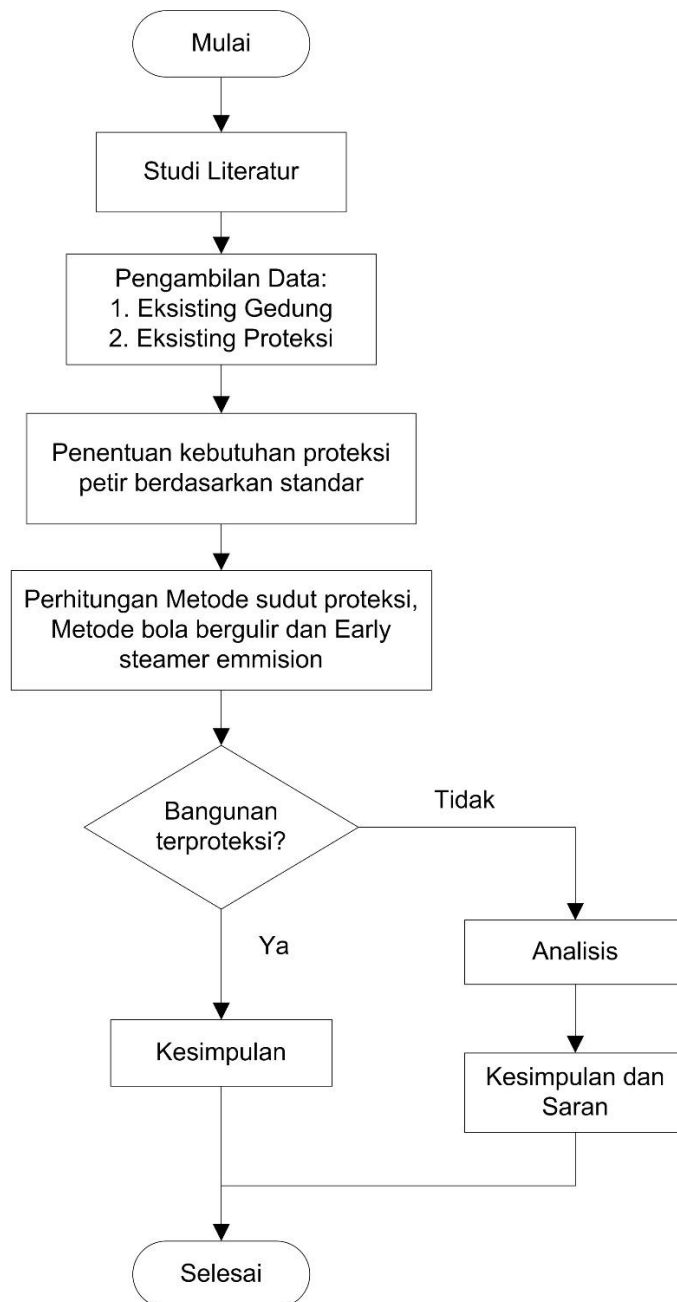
Mulai

Studi Literatur

Pengambilan Data:
1. Eksisting Gedung
2. Eksisting Proteksi

Penentuan kebutuhan proteksi petir berdasarkan standar

Perhitungan Metode sudut proteksi, Metode bola bergulir dan Early steamer emmision

Bangunan terproteksi?

Tidak

Ya

Analisis

Kesimpulan

Kesimpulan dan Saran

Selesai